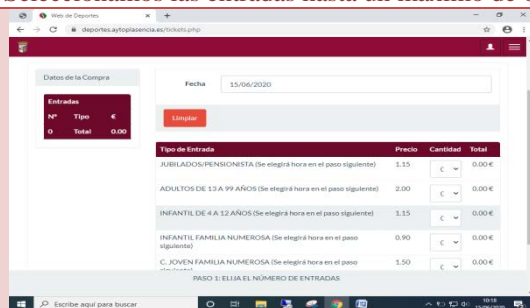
Seleccionamos las entradas hasta un máximo de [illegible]

Web de Deportes

deportes.aytoplasencia.es/tickets.php

Datos de la Compra

Entradas

Nº Tipo €

0 Total 0.00

Fecha 15/06/2020

Limpiar

| Tipo de Entrada | Precio | Cantidad | Total |
|---|---|---|---|
| JUBILADOS/PENSIONISTA (Se elegirá hora en el paso siguiente) | 1.15 | 0 | 0.00 € |
| ADULTOS DE 13 A 99 AÑOS (Se elegirá hora en el paso siguiente) | 2.00 | 0 | 0.00 € |
| INFANTIL DE 4 A 12 AÑOS (Se elegirá hora en el paso siguiente) | 1.15 | 0 | 0.00 € |
| INFANTIL FAMILIA NUMEROSA (Se elegirá hora en el paso siguiente) | 0.90 | 0 | 0.00 € |
| C. JOVEN FAMILIA NUMEROSA (Se elegirá hora en el paso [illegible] | 1.50 | 0 | 0.00 € |

PASO 1: ELIJA EL NÚMERO DE ENTRADAS

Escribe aquí para buscar

10:18
15/06/2020